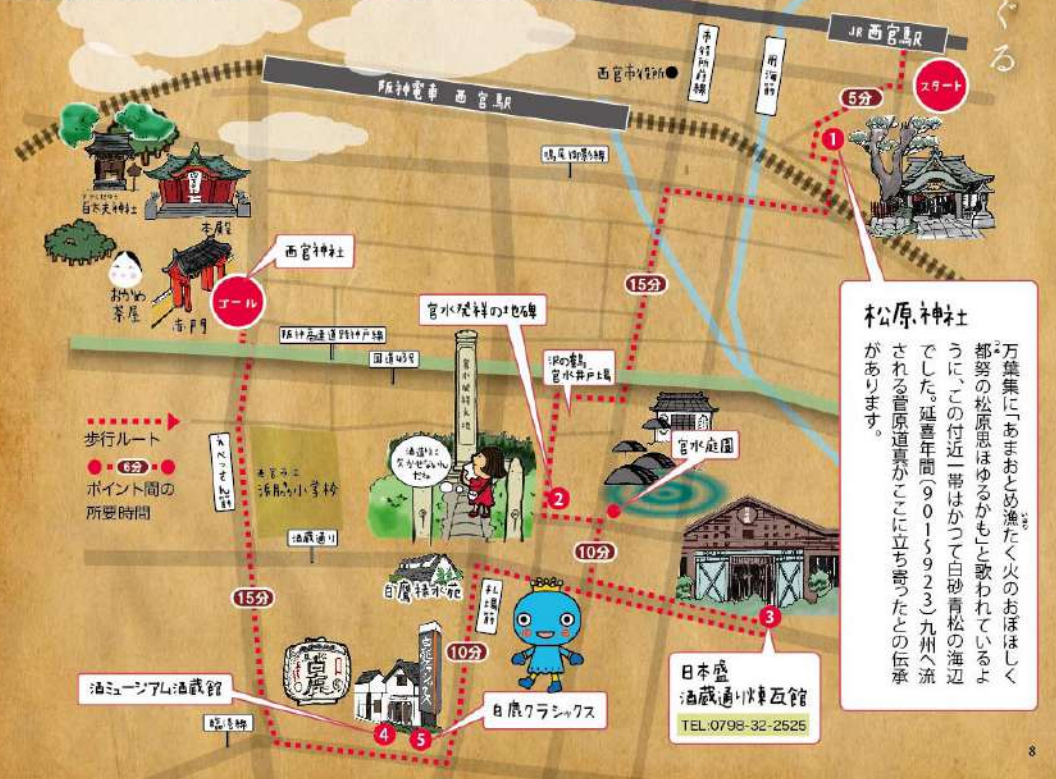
JR西宮駅
スタート
5分
1
阪神電車 西宮駅
西宮市役所
市役所前線
前浜線
鳴尾御影線
えびす宮
日本夫神社
本殿
西宮神社
ゴール
おかめ茶屋
赤門
15分
松原神社
万葉集に「あまおとめ漁たく火のおぼほしく都努の松原思ほゆるかも」と歌われているように、この付近一帯はかつて白砂青松の海辺でした。延喜年間(901〜923)九州へ流される菅原道真がここに立ち寄ったとの伝承があります。
宮水発祥の地碑
沢の鶴 宮水井戸場
阪神高速道路神戸線
国道43号
歩行ルート
6分
ポイント間の所要時間
えべっさん筋
浜脇小学校
酒蔵通り
宮水庭園
2
10分
白鹿様水苑
松浜筋
3
15分
10分
日本盛 酒蔵通り煉瓦館
TEL:0798-32-2525
酒ミュージアム酒蔵館
4
5
白鹿クラシックス
臨港線
白鹿
8